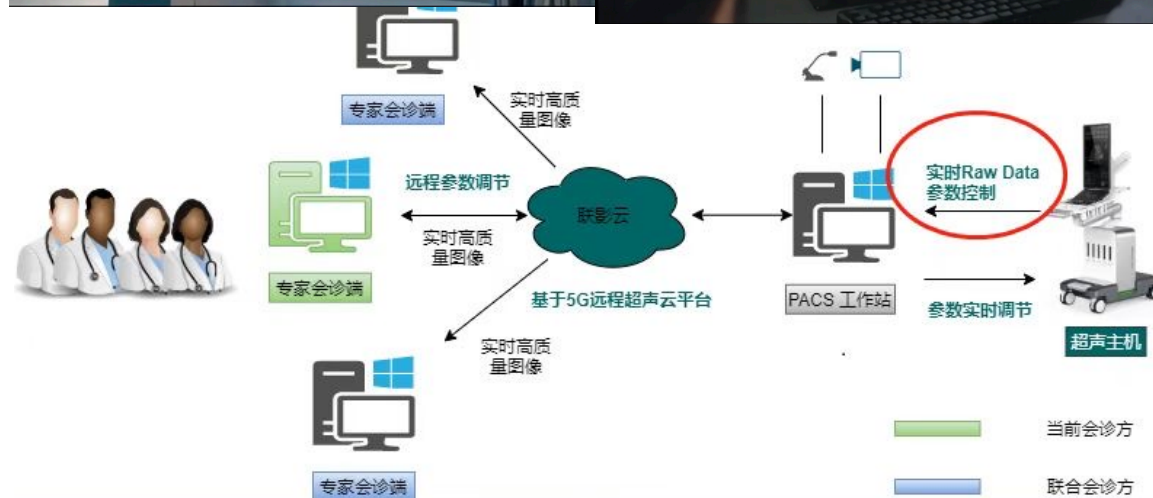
专家会诊端

实时高质量图像

远程参数调节

联影云

实时高质量图像

专家会诊端

基于5G远程超声云平台

实时高质量图像

专家会诊端

实时Raw Data参数控制

PACS 工作站

参数实时调节

超声主机

当前会诊方

联合会诊方